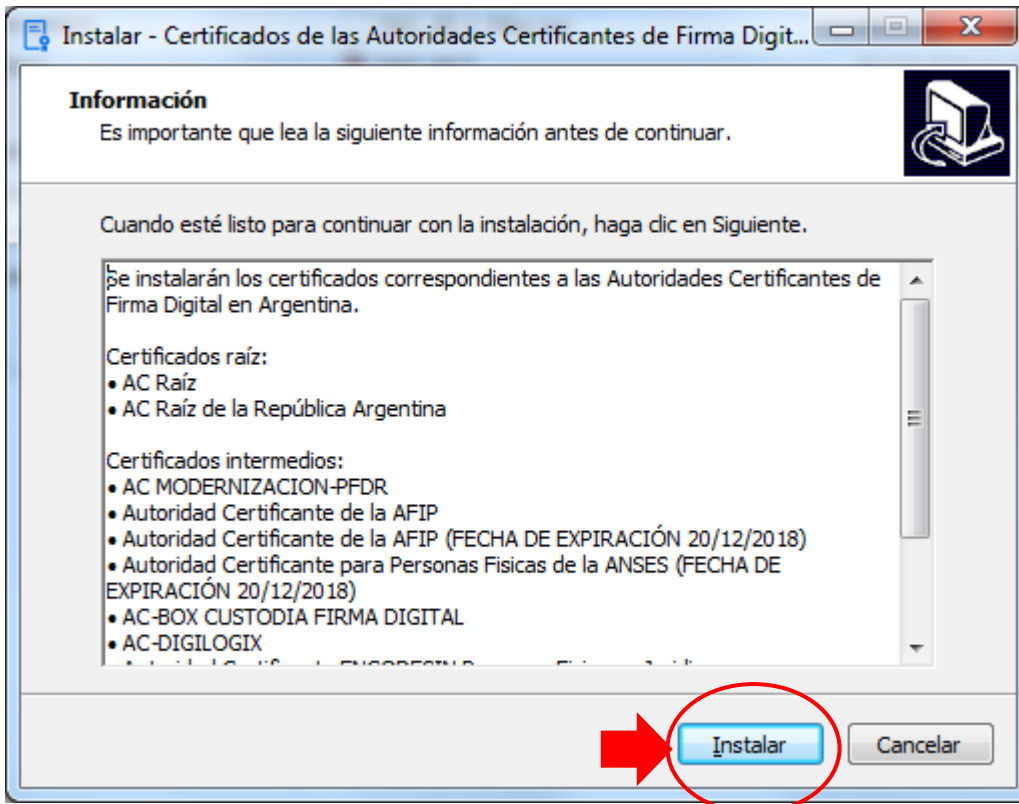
Instalar - Certificados de las Autoridades Certificantes de Firma Digit...

Información
Es importante que lea la siguiente información antes de continuar.

Cuando esté listo para continuar con la instalación, haga clic en Siguiente.

Se instalarán los certificados correspondientes a las Autoridades Certificantes de Firma Digital en Argentina.

Certificados raíz:
• AC Raíz
• AC Raíz de la República Argentina

Certificados intermedios:
• AC MODERNIZACION-PFDR
• Autoridad Certificante de la AFIP
• Autoridad Certificante de la AFIP (FECHA DE EXPIRACIÓN 20/12/2018)
• Autoridad Certificante para Personas Fisicas de la ANSES (FECHA DE EXPIRACIÓN 20/12/2018)
• AC-BOX CUSTODIA FIRMA DIGITAL
• AC-DIGILOGIX
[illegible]

Instalar
Cancelar